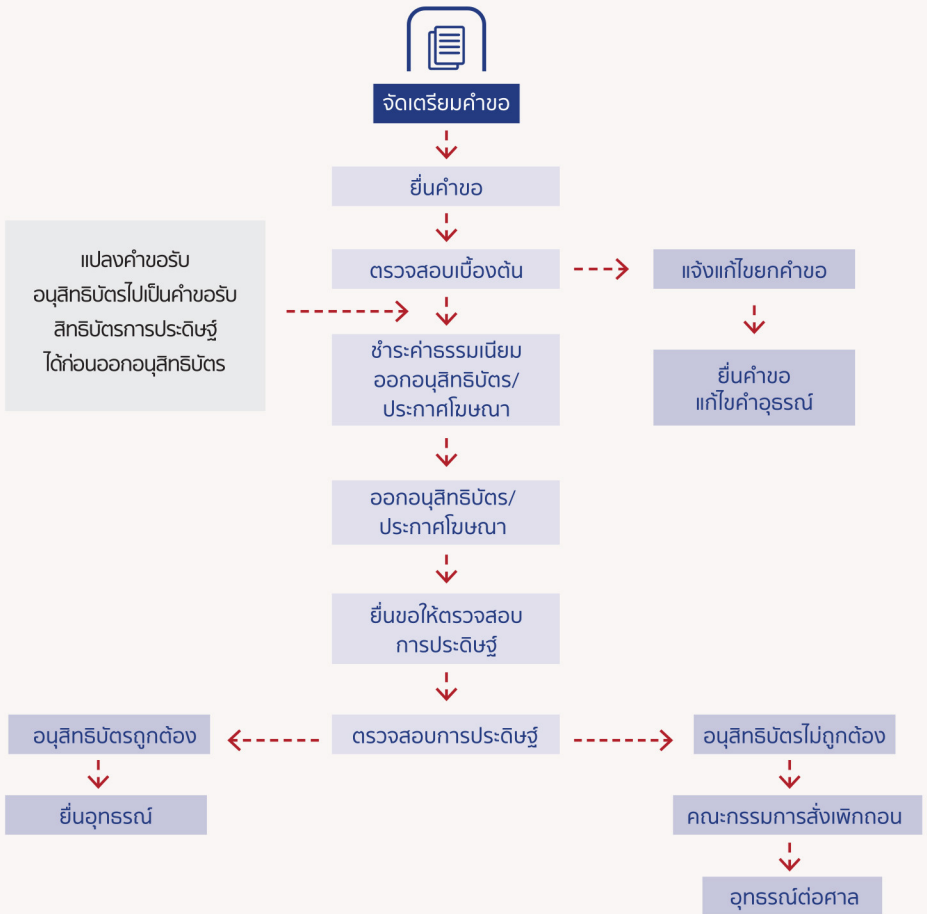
จัดเตรียมคำขอ

ยื่นคำขอ

แปลงคำขอรับอนุสิทธิบัตรไปเป็นคำขอรับสิทธิบัตรการประดิษฐ์ได้ก่อนออกอนุสิทธิบัตร

ตรวจสอบเบื้องต้น

แจ้งแก้ไขคำขอ

ยื่นคำขอแก้ไขคำอุธรณ์

ชำระค่าธรรมเนียมออกอนุสิทธิบัตร/ประกาศโฆษณา

ออกอนุสิทธิบัตร/ประกาศโฆษณา

ยื่นขอให้ตรวจสอบการประดิษฐ์

อนุสิทธิบัตรถูกต้อง

ตรวจสอบการประดิษฐ์

อนุสิทธิบัตรไม่ถูกต้อง

ยื่นอุทธรณ์

คณะกรรมการสั่งเพิกถอน

อุทธรณ์ต่อศาล